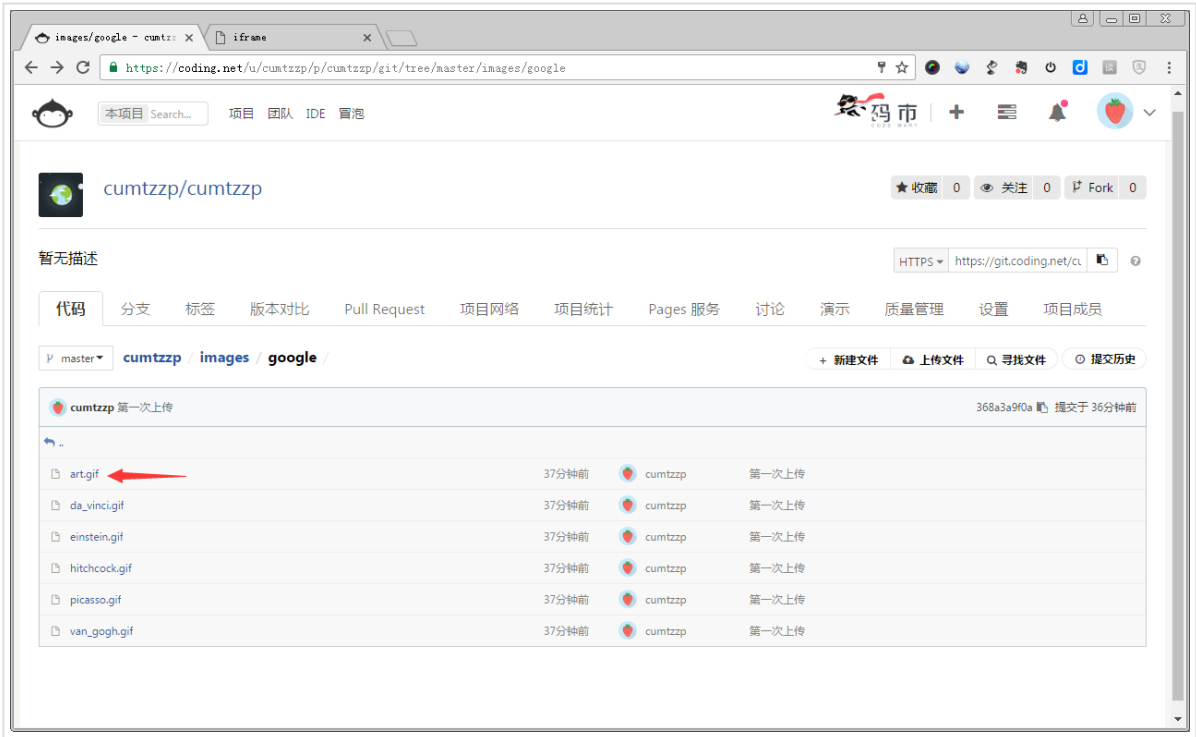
images/google - cumtz ×
iframe ×

https://coding.net/u/cumtzzp/p/cumtzzp/git/tree/master/images/google

本项目 Search...
项目 团队 IDE 冒泡
码市
CODE MART

cumtzzp/cumtzzp
收藏 0 关注 0 Fork 0

暂无描述
HTTPS https://git.coding.net/cu

代码 分支 标签 版本对比 Pull Request 项目网络 项目统计 Pages 服务 讨论 演示 质量管理 设置 项目成员

master cumtzzp / images / google /
+ 新建文件 上传文件 寻找文件 提交历史

cumtzzp 第一次上传 368a3a9f0a 提交于 36分钟前

..

| | | | |
|---|---|---|---|
| art.gif | 37分钟前 | cumtzzp | 第一次上传 |
| da_vinci.gif | 37分钟前 | cumtzzp | 第一次上传 |
| einstein.gif | 37分钟前 | cumtzzp | 第一次上传 |
| hitchcock.gif | 37分钟前 | cumtzzp | 第一次上传 |
| picasso.gif | 37分钟前 | cumtzzp | 第一次上传 |
| van_gogh.gif | 37分钟前 | cumtzzp | 第一次上传 |